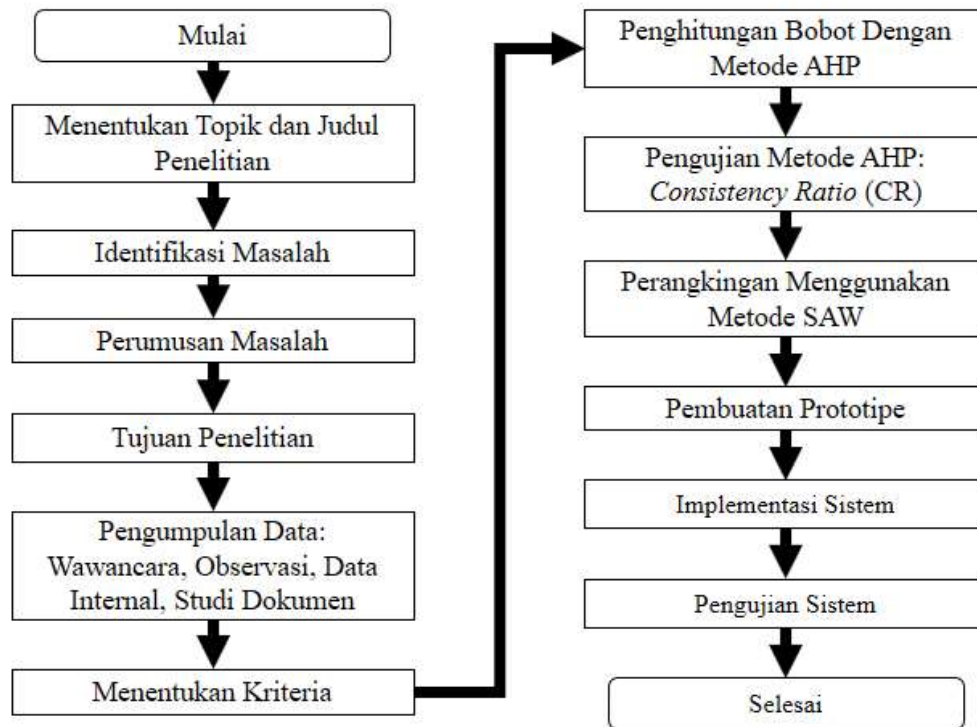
Mulai

Menentukan Topik dan Judul Penelitian

Identifikasi Masalah

Perumusan Masalah

Tujuan Penelitian

Pengumpulan Data: Wawancara, Observasi, Data Internal, Studi Dokumen

Menentukan Kriteria

Penghitungan Bobot Dengan Metode AHP

Pengujian Metode AHP: *Consistency Ratio* (CR)

Perangkingan Menggunakan Metode SAW

Pembuatan Prototipe

Implementasi Sistem

Pengujian Sistem

Selesai